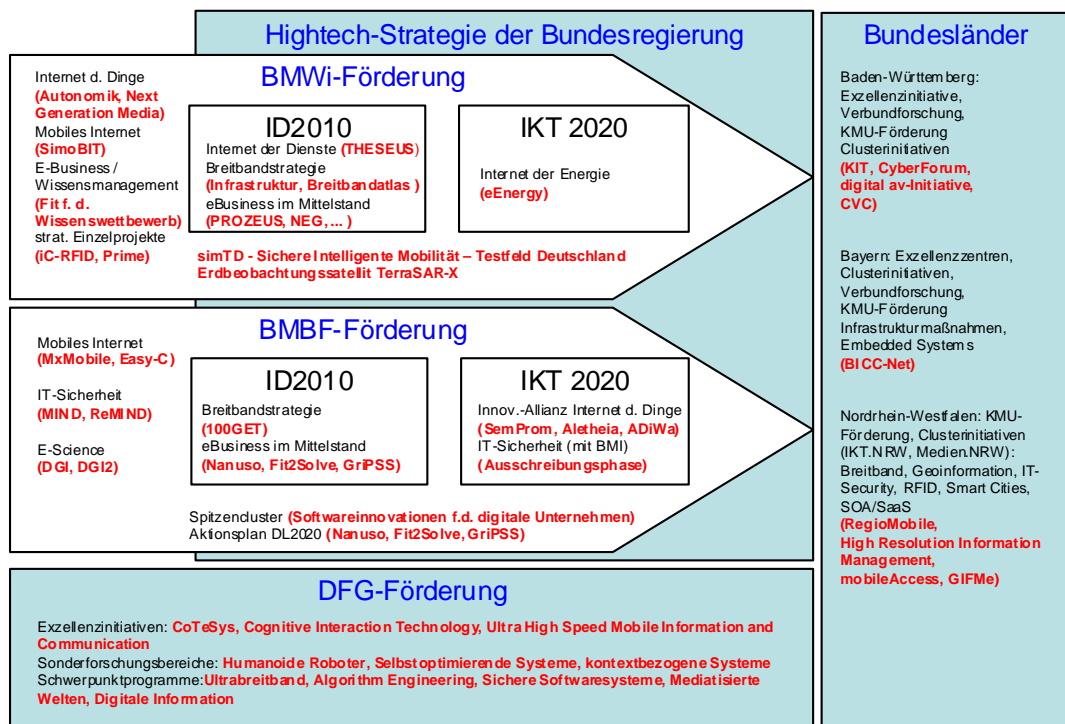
Hightech-Strategie der Bundesregierung

BMWi-Förderung

Internet d. Dinge
(Autonomik, Next Generation Media)
Mobiles Internet
(SimoBIT)
E-Business / Wissensmanagement
(Fit f. d. Wissenswettbewerb)
strat. Einzelprojekte
(iC-RFID, Prime)

ID2010
Internet der Dienste (THESEUS)
Breitbandstrategie
(Infrastruktur, Breitbandatlas )
eBusiness im Mittelstand
(PROZEUS, NEG, ... )

IKT 2020
Internet der Energie
(eEnergy)

simTD - Sichere Intelligente Mobilität – Testfeld Deutschland
Erdbeobachtungssatellit TerraSAR-X

BMBF-Förderung

Mobiles Internet
(MxMobile, Easy-C)
IT-Sicherheit
(MIND, ReMIND)
E-Science
(DGI, DGI2)

ID2010
Breitbandstrategie
(100GET)
eBusiness im Mittelstand
(Nanuso, Fit2Solve, GriPSS)

IKT 2020
Innov.-Allianz Internet d. Dinge
(SemProm, Aletheia, ADiWa)
IT-Sicherheit (mit BMI)
(Ausschreibungsphase)

Spitzencluster (Softwareinnovationen f.d. digitale Unternehmen)
Aktionsplan DL2020 (Nanuso, Fit2Solve, GriPSS)

DFG-Förderung

Exzellenzinitiativen: CoTeSys, Cognitive Interaction Technology, Ultra High Speed Mobile Information and Communication
Sonderforschungsbereiche: Humanoide Roboter, Selbstoptimierende Systeme, kontextbezogene Systeme
Schwerpunktprogramme:Ultrabreitband, Algorithm Engineering, Sichere Softwaresysteme, Mediatisierte Welten, Digitale Information

Bundesländer

Baden-Württemberg: Exzellenzinitiative, Verbundforschung, KMU-Förderung Clusterinitiativen
(KIT, CyberForum, digital av-Initiative, CVC)

Bayern: Exzellenzzentren, Clusterinitiativen, Verbundforschung, KMU-Förderung Infrastrukturmaßnahmen, Embedded Systems
(BICC-Net)

Nordrhein-Westfalen: KMU-Förderung, Clusterinitiativen (IKT.NRW, Medien.NRW): Breitband, Geoinformation, IT-Security, RFID, Smart Cities, SOA/SaaS
(RegioMobile, High Resolution Information Management, mobileAccess, GIFMe)